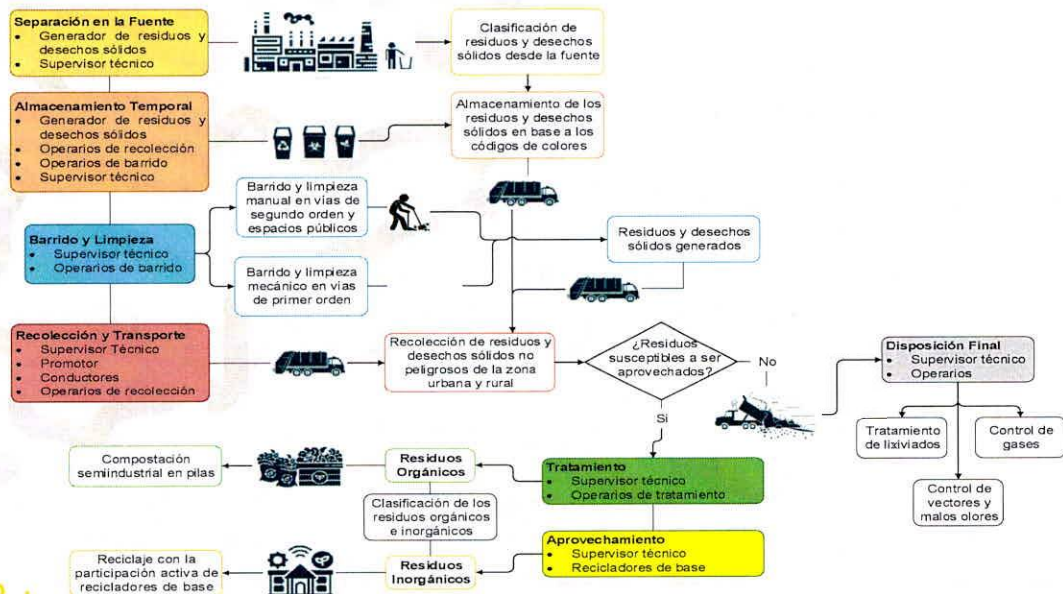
Separación en la Fuente
• Generador de residuos y desechos sólidos
• Supervisor técnico

Clasificación de residuos y desechos sólidos desde la fuente

Almacenamiento Temporal
• Generador de residuos y desechos sólidos
• Operarios de recolección
• Operarios de barrido
• Supervisor técnico

Almacenamiento de los residuos y desechos sólidos en base a los códigos de colores

Barrido y limpieza manual en vías de segundo orden y espacios públicos

Barrido y Limpieza
• Supervisor técnico
• Operarios de barrido

Residuos y desechos sólidos generados

Barrido y limpieza mecánico en vías de primer orden

Recolección y Transporte
• Supervisor Técnico
• Promotor
• Conductores
• Operarios de recolección

Recolección de residuos y desechos sólidos no peligrosos de la zona urbana y rural

¿Residuos susceptibles a ser aprovechados?

No

Si

Disposición Final
• Supervisor técnico
• Operarios

Tratamiento de lixiviados

Control de gases

Control de vectores y malos olores

Compostación semiindustrial en pilas

Residuos Orgánicos

Tratamiento
• Supervisor técnico
• Operarios de tratamiento

Clasificación de los residuos orgánicos e inorgánicos

Aprovechamiento
• Supervisor técnico
• Recicladores de base

Reciclaje con la participación activa de recicladores de base

Residuos Inorgánicos